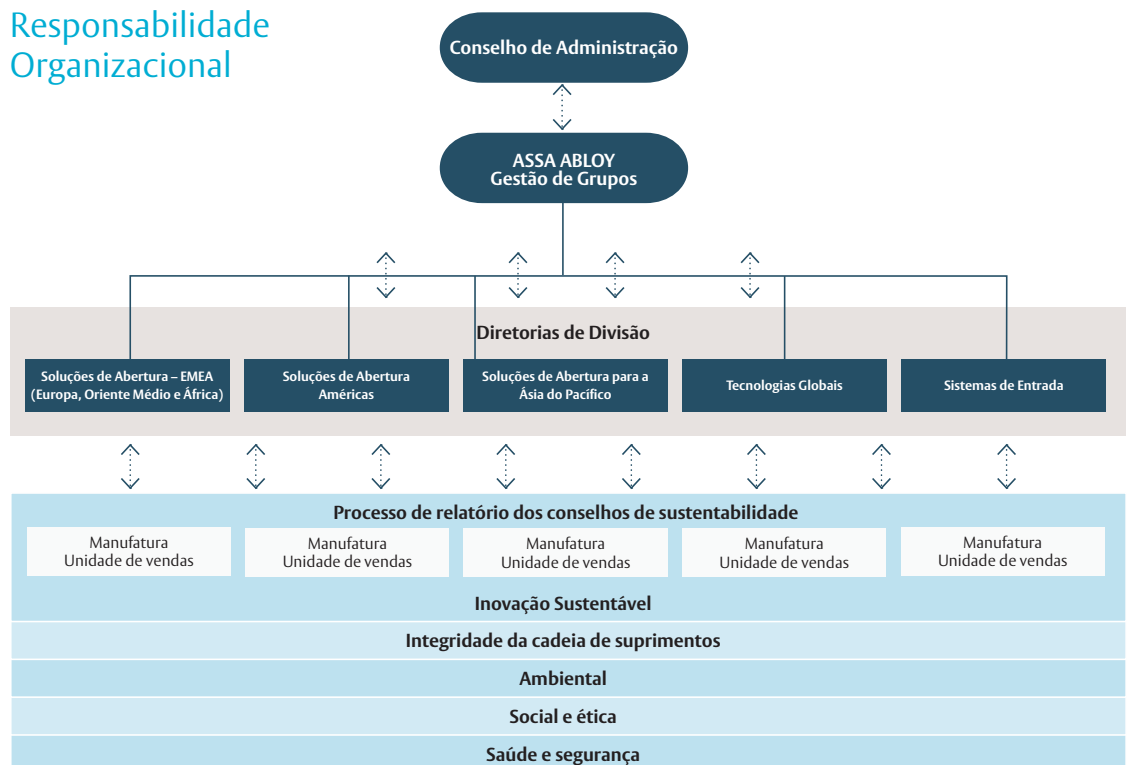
Responsabilidade Organizacional

Conselho de Administração

ASSA ABLOY
Gestão de Grupos

Diretorias de Divisão

Soluções de Abertura – EMEA (Europa, Oriente Médio e África)

Soluções de Abertura Américas

Soluções de Abertura para a Ásia do Pacífico

Tecnologias Globais

Sistemas de Entrada

Processo de relatório dos conselhos de sustentabilidade

Manufatura
Unidade de vendas

Manufatura
Unidade de vendas

Manufatura
Unidade de vendas

Manufatura
Unidade de vendas

Manufatura
Unidade de vendas

Inovação Sustentável

Integridade da cadeia de suprimentos

Ambiental

Social e ética

Saúde e segurança